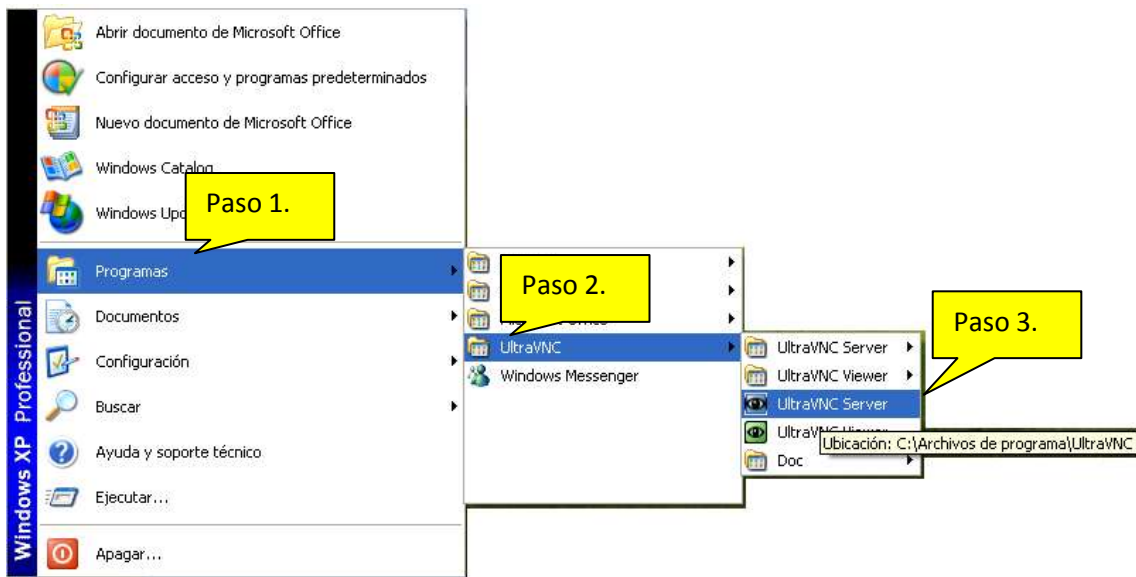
Windows XP Professional

Abrir documento de Microsoft Office
Configurar acceso y programas predeterminados
Nuevo documento de Microsoft Office
Windows Catalog
Windows Upd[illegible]
Paso 1.
Programas
Documentos
Configuración
Buscar
Ayuda y soporte técnico
Ejecutar...
Apagar...

Paso 2.
UltraVNC
Windows Messenger

Paso 3.
UltraVNC Server
UltraVNC Viewer
UltraVNC Server
UltraV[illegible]
Ubicación: C:\Archivos de programa\UltraVNC
Doc